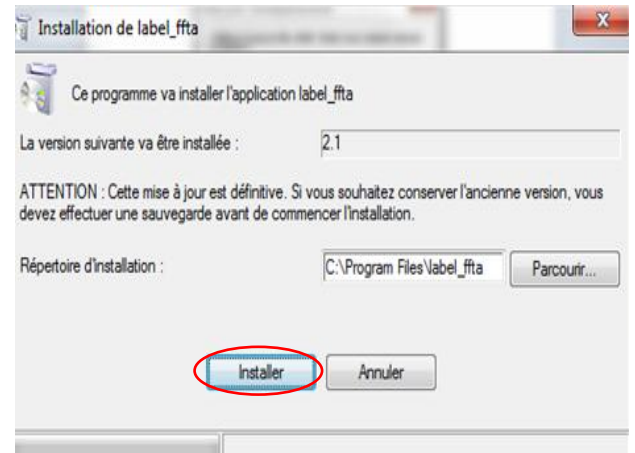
Installation de label_ffta

X

Ce programme va installer l'application label_ffta

La version suivante va être installée :

2.1

ATTENTION : Cette mise à jour est définitive. Si vous souhaitez conserver l'ancienne version, vous devez effectuer une sauvegarde avant de commencer l'installation.

Répertoire d'installation :

C:\Program Files\label_ffta

Parcourir...

Installer

Annuler